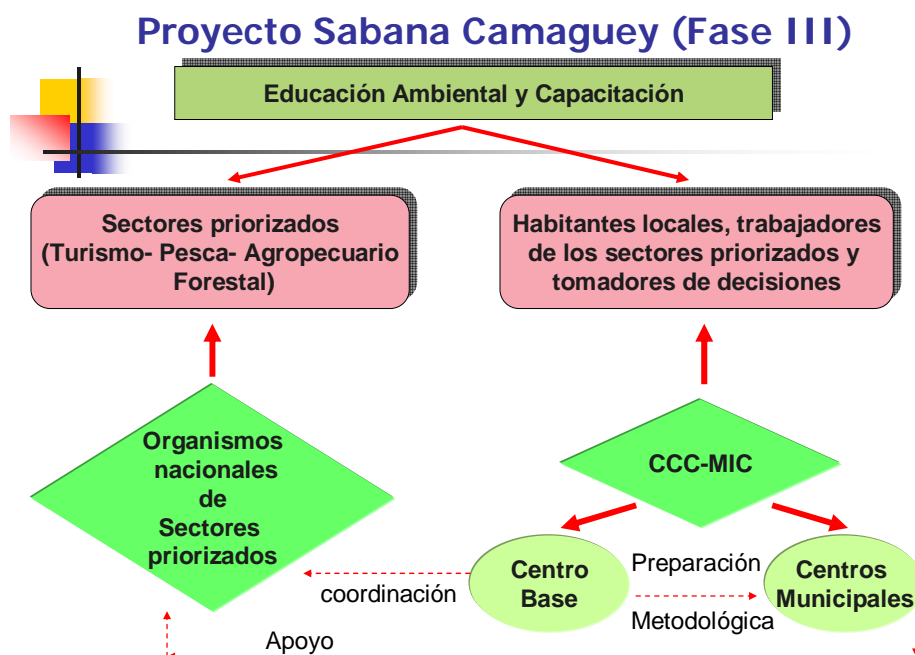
Proyecto Sabana Camaguey (Fase III)

Educación Ambiental y Capacitación

Sectores priorizados (Turismo- Pesca- Agropecuario Forestal)

Habitantes locales, trabajadores de los sectores priorizados y tomadores de decisiones

Organismos nacionales de Sectores priorizados

CCC-MIC

Centro Base

Preparación

Centros Municipales

coordinación

Metodológica

Apoyo